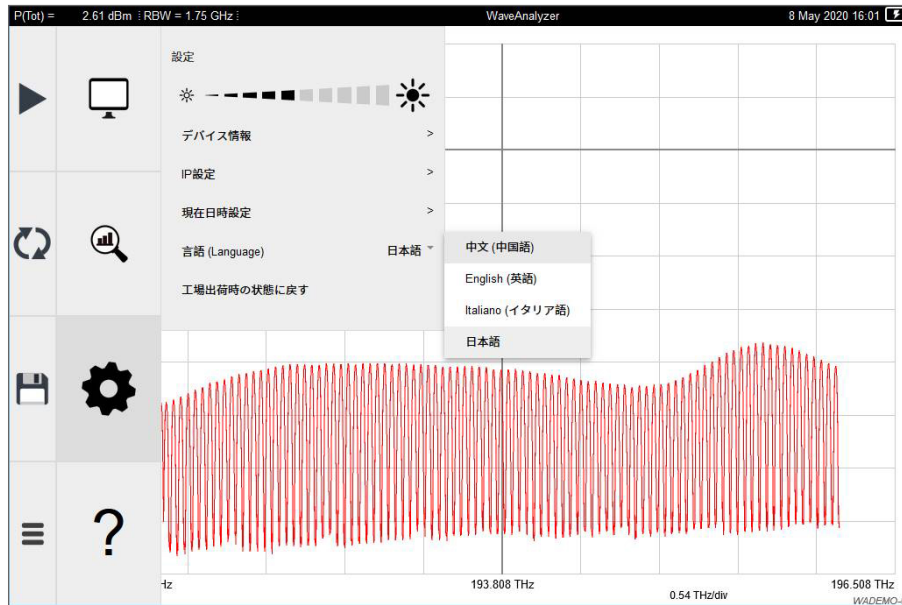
P(Tot) = 2.61 dBm RBW = 1.75 GHz WaveAnalyzer 8 May 2020 16:01

設定

デバイス情報 >

IP設定 >

現在日時設定 >

言語 (Language) 日本語

工場出荷時の状態に戻す

中文 (中国語)

English (英語)

Italiano (イタリア語)

日本語

?

Hz 193.808 THz 196.508 THz

0.54 THz/div

WADEMO-